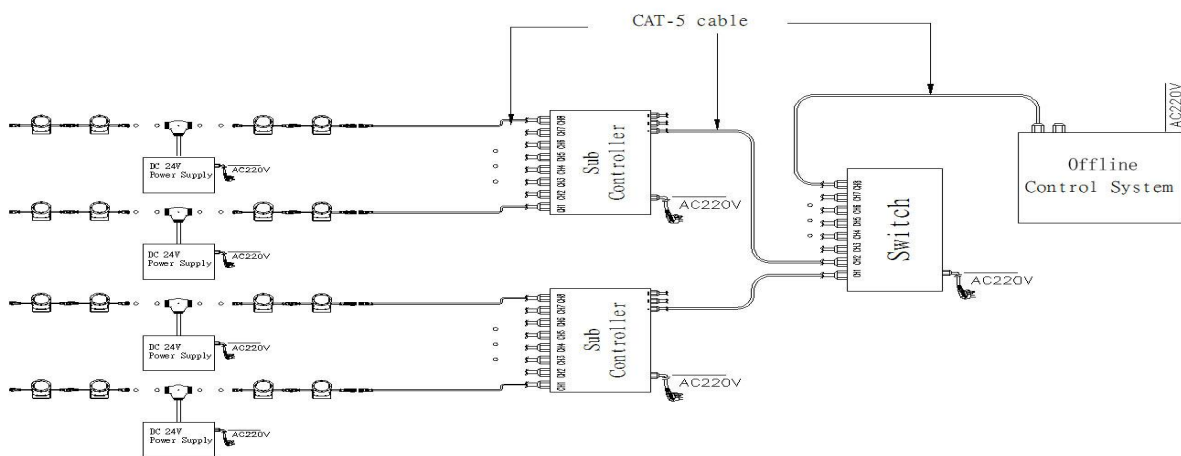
CAT-5 cable

AC220V

Offline
Control System

DC 24V
Power Supply
AC220V

Sub
Controller

CH1 CH2 CH3 CH4 CH5 CH6 CH7 CH8

AC220V

DC 24V
Power Supply
AC220V

Switch

CH1 CH2 CH3 CH4 CH5 CH6 CH7 CH8

AC220V

DC 24V
Power Supply
AC220V

Sub
Controller

CH1 CH2 CH3 CH4 CH5 CH6 CH7 CH8

AC220V

DC 24V
Power Supply
AC220V